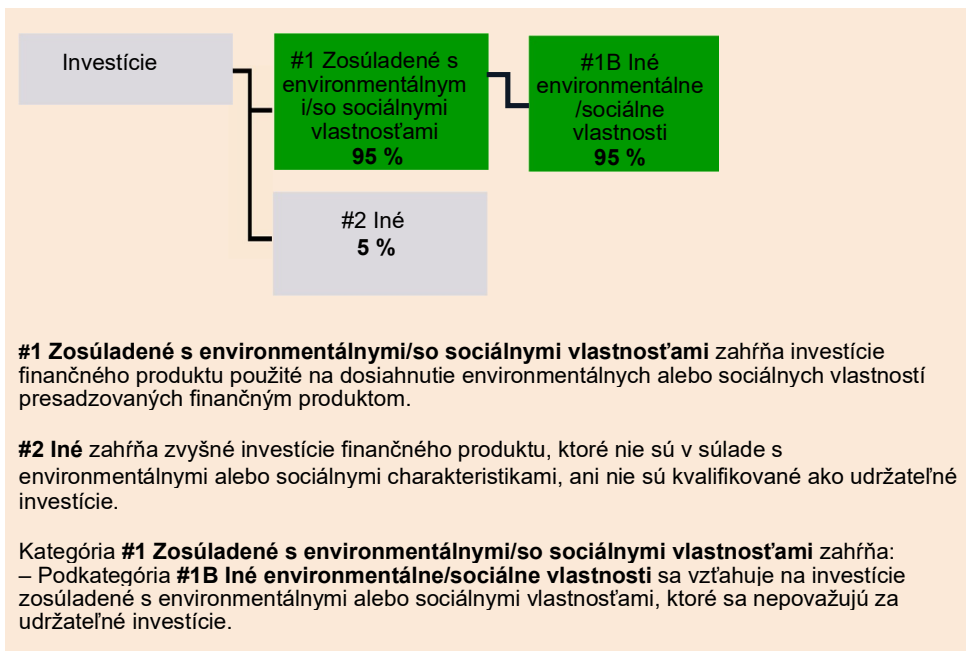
Investície

#1 Zosúladené s environmentálnymi/so sociálnymi vlastnosťami
**95 %**

#1B Iné environmentálne /sociálne vlastnosti
**95 %**

#2 Iné
**5 %**

**#1 Zosúladené s environmentálnymi/so sociálnymi vlastnosťami** zahŕňa investície finančného produktu použité na dosiahnutie environmentálnych alebo sociálnych vlastností presadzovaných finančným produktom.

**#2 Iné** zahŕňa zvyšné investície finančného produktu, ktoré nie sú v súlade s environmentálnymi alebo sociálnymi charakteristikami, ani nie sú kvalifikované ako udržateľné investície.

Kategória **#1 Zosúladené s environmentálnymi/so sociálnymi vlastnosťami** zahŕňa:
– Podkategória **#1B Iné environmentálne/sociálne vlastnosti** sa vzťahuje na investície zosúladené s environmentálnymi alebo sociálnymi vlastnosťami, ktoré sa nepovažujú za udržateľné investície.